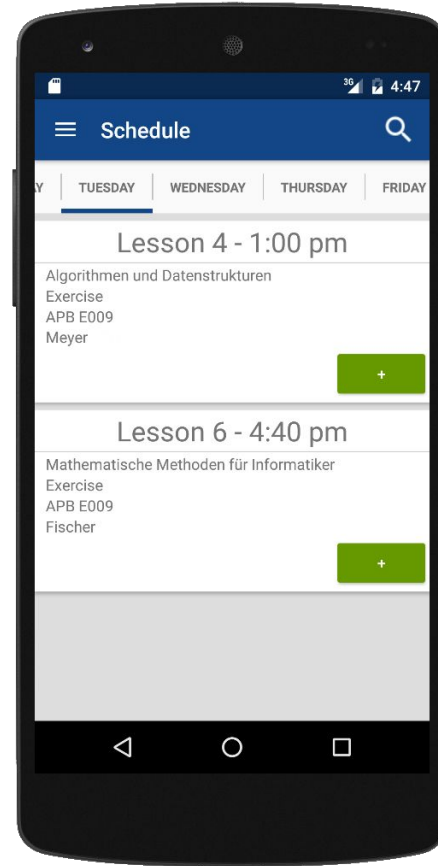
3G 4:47

Schedule

Y TUESDAY WEDNESDAY THURSDAY FRIDAY

Lesson 4 - 1:00 pm

Algorithmen und Datenstrukturen
Exercise
APB E009
Meyer

+

Lesson 6 - 4:40 pm

Mathematische Methoden für Informatiker
Exercise
APB E009
Fischer

+